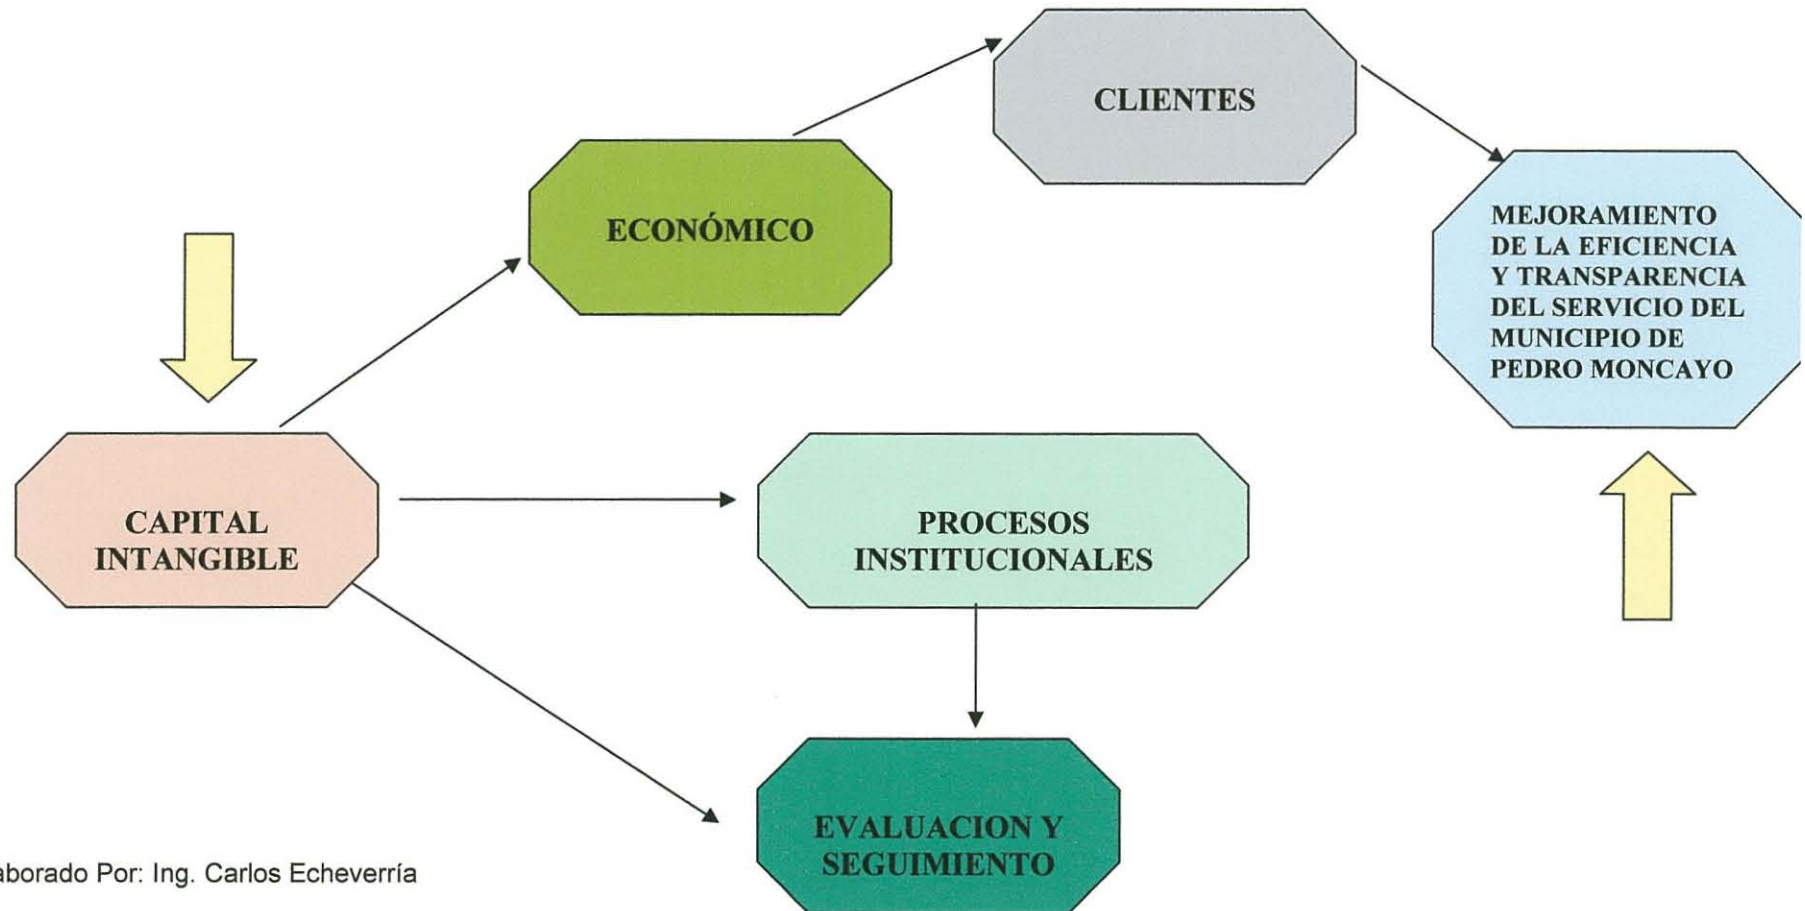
CLIENTES

ECONÓMICO

MEJORAMIENTO DE LA EFICIENCIA Y TRANSPARENCIA DEL SERVICIO DEL MUNICIPIO DE PEDRO MONCAYO

CAPITAL INTANGIBLE

PROCESOS INSTITUCIONALES

EVALUACION Y SEGUIMIENTO

aborado Por: Ing. Carlos Echeverría